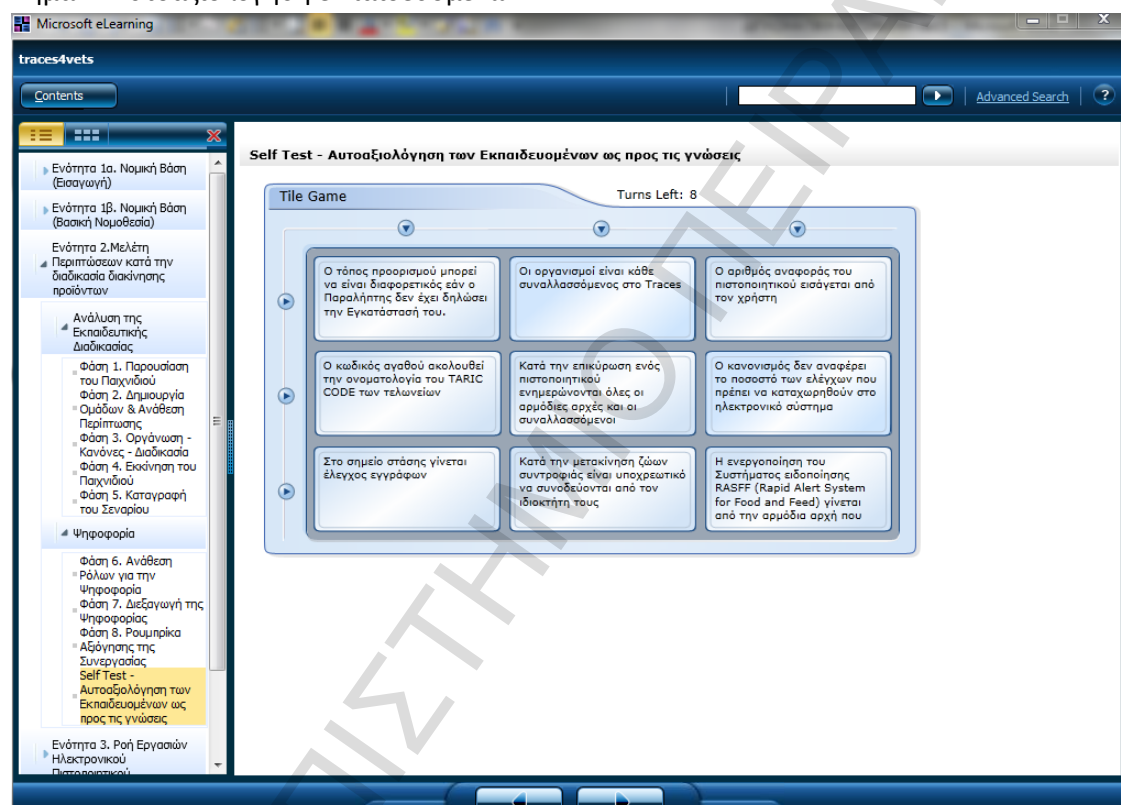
Microsoft eLearning

traces4vets

Contents

Advanced Search

?

Ενότητα 1α. Νομική Βάση (Εισαγωγή)

Ενότητα 1Β. Νομική Βάση (Βασική Νομοθεσία)

Ενότητα 2.Μελέτη Περιπτώσεων κατά την διαδικασία διακίνησης προϊόντων

Ανάλυση της Εκπαιδευτικής Διαδικασίας

Φάση 1. Παρουσίαση του Παιχνιδιού

Φάση 2. Δημιουργία Ομάδων & Ανάθεση Περίπτωσης

Φάση 3. Οργάνωση - Κανόνες - Διαδικασία

Φάση 4. Εκκίνηση του Παιχνιδιού

Φάση 5. Καταγραφή του Σεναρίου

Ψηφοφορία

Φάση 6. Ανάθεση Ρόλων για την Ψηφοφορία

Φάση 7. Διεξαγωγή της Ψηφοφορίας

Φάση 8. Ρουμπρίκα Αξιόγησης της Συνεργασίας

Self Test - Αυτοαξιολόγηση των Εκπαιδευομένων ως προς τις γνώσεις

Ενότητα 3. Ροή Εργασιών Ηλεκτρονικού Πιστοποιητικού

Self Test - Αυτοαξιολόγηση των Εκπαιδευομένων ως προς τις γνώσεις

Tile Game

Turns Left: 8

Ο τόπος προορισμού μπορεί να είναι διαφορετικός εάν ο Παραλήπτης δεν έχει δηλώσει την Εγκατάστασή του.

Οι οργανισμοί είναι κάθε συναλλασσόμενος στο Traces

Ο αριθμός αναφοράς του πιστοποιητικού εισάγεται από τον χρήστη

Ο κωδικός αγαθού ακολουθεί την ονοματολογία του TARIC CODE των τελωνείων

Κατά την επικύρωση ενός πιστοποιητικού ενημερώνονται όλες οι αρμόδιες αρχές και οι συναλλασσόμενοι

Ο κανονισμός δεν αναφέρει το ποσοστό των ελέγχων που πρέπει να καταχωρηθούν στο ηλεκτρονικό σύστημα

Στο σημείο στάσης γίνεται έλεγχος εγγράφων

Κατά την μετακίνηση ζώων συντροφιάς είναι υποχρεωτικό να συνοδεύονται από τον ιδιοκτήτη τους

Η ενεργοποίηση του Συστήματος ειδοποίησης RASFF (Rapid Alert System for Food and Feed) γίνεται από την αρμόδια αρχή που